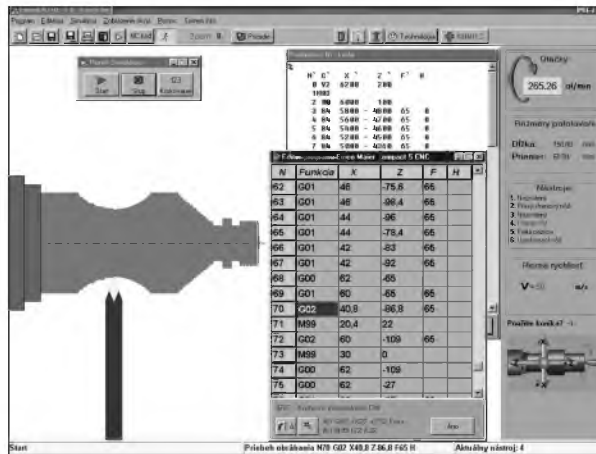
Program Edícia Simulácia Zobrazenie okna Pomoc

Štart Stop Kontinuálne

| N | Funkcia | X | Z | F | H |
|---|---|---|---|---|---|
| 62 | G01 | 46 | -75,6 | 65 | |
| 63 | G01 | 45 | -98,4 | 65 | |
| 64 | G01 | 44 | -96 | 65 | |
| 65 | G01 | 44 | -78,4 | 65 | |
| 66 | G01 | 42 | -83 | 65 | |
| 67 | G01 | 42 | -92 | 65 | |
| 68 | G00 | 62 | -65 | | |
| 69 | G01 | 60 | -65 | 65 | |
| 70 | G02 | 40,8 | -86,8 | 65 | |
| 71 | M99 | 20,4 | 22 | | |
| 72 | G02 | 60 | -109 | 65 | |
| 73 | M99 | 30 | 0 | | |
| 74 | G00 | 62 | -109 | | |
| 75 | G00 | 62 | -27 | | |

Otáčky
265,26 ot/min

Rozmery polotovaru
Dĺžka
Priemer

Nástroje

Posuvná rýchlosť
V=

Áno

Štart
Priebeh obrábania N70 G02 X40,8 Z-86,8 F65 H
Aktuálny nástroj: 4